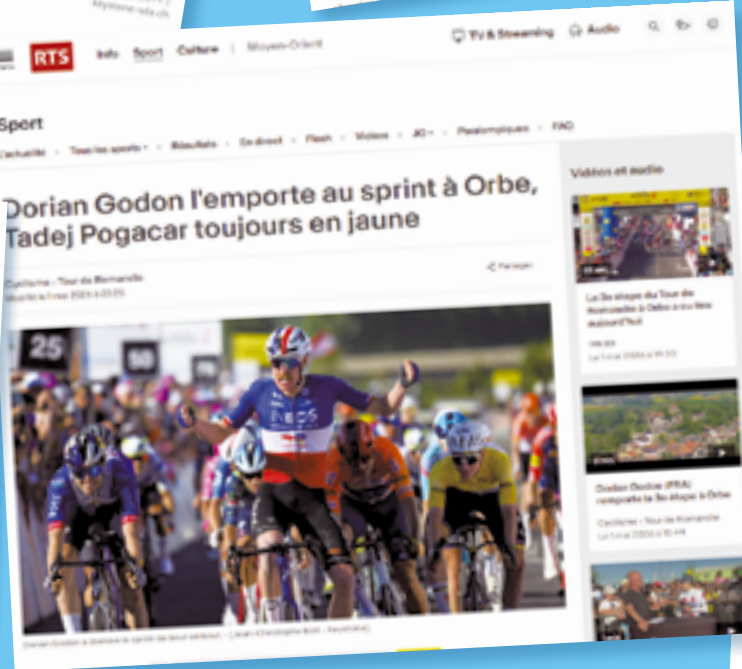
RTS Info Sport Culture | Moyen-Orient

TV & Streaming Audio

Sport

L'actualité Tous les sports Résultats En direct Flash Vidéos JO Paralympiques FAQ

Dorian Godon l'emporte au sprint à Orbe, Tadej Pogacar toujours en jaune

Cyclisme - Tour de Romandie
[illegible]

Partager

25

Vidéos et audio

La 5e étape du Tour de Romandie à Orbe a eu lieu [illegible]

Dorian Godon (FRA) remporte la 5e étape à Orbe

Cyclisme - Tour de Romandie

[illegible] - Jean-Christophe Bott - Keystone